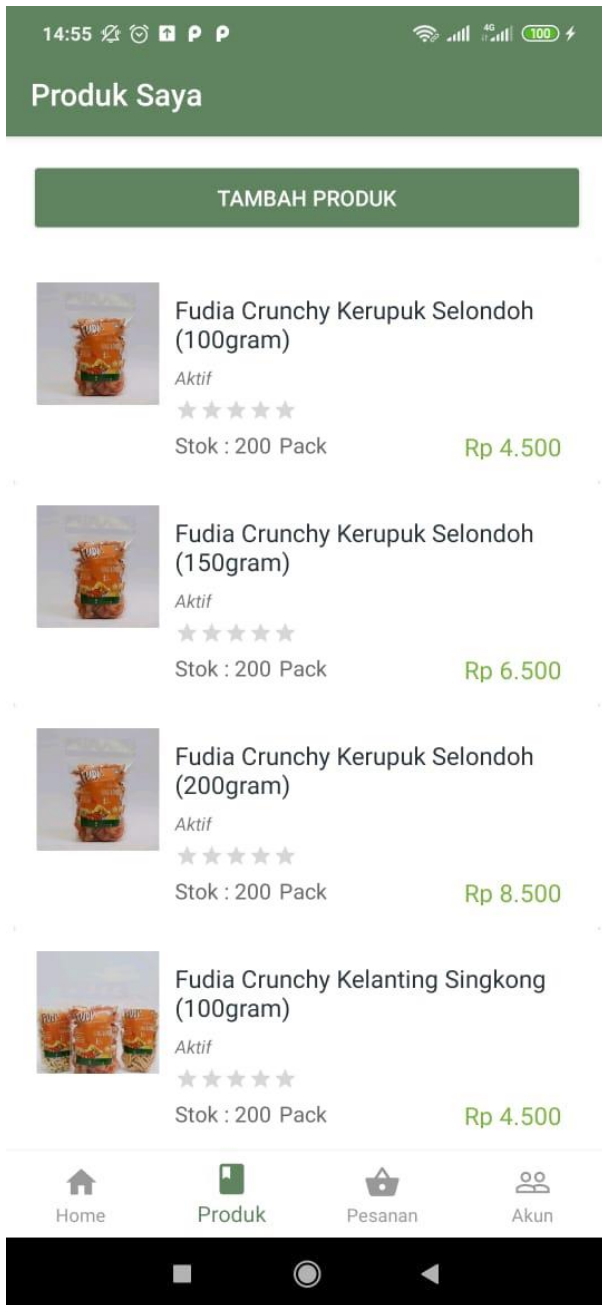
14:55 100

Produk Saya

TAMBAH PRODUK

Fudia Crunchy Kerupuk Selondoh (100gram)
Aktif
Stok : 200 Pack
Rp 4.500

Fudia Crunchy Kerupuk Selondoh (150gram)
Aktif
Stok : 200 Pack
Rp 6.500

Fudia Crunchy Kerupuk Selondoh (200gram)
Aktif
Stok : 200 Pack
Rp 8.500

Fudia Crunchy Kelanting Singkong (100gram)
Aktif
Stok : 200 Pack
Rp 4.500

Home
Produk
Pesanan
Akun